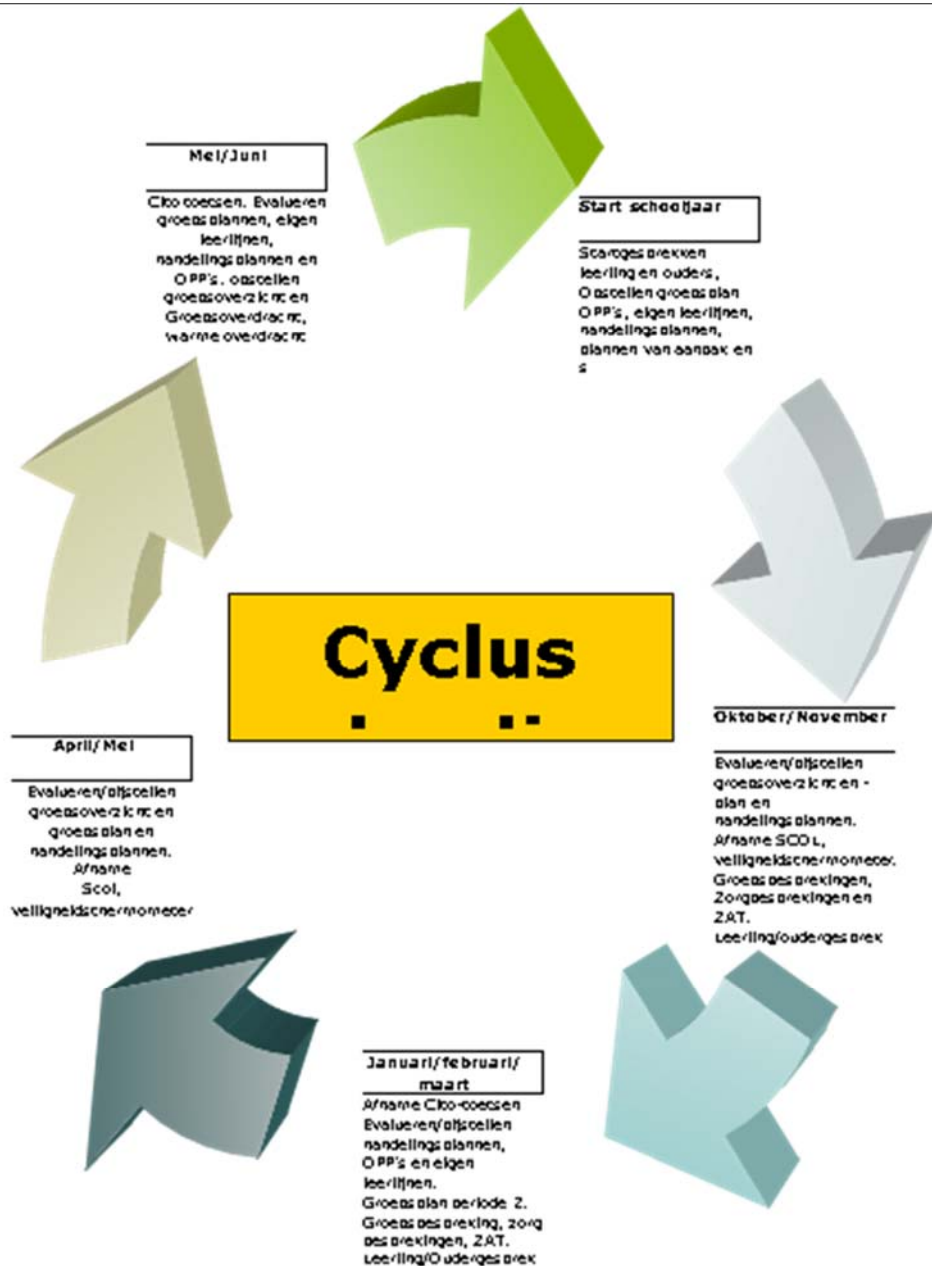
Mei/Juni

Cito toetsen. Evalueren groepsplannen, eigen leerlijnen, handelingsplannen en OPP's. opstellen groepsoverzicht en Groepsoverdracht, warme overdracht

Start schooljaar

Startgesprekken leerling en ouders, Opstellen groepsplan OPP's, eigen leerlijnen, handelingsplannen, plannen van aanpak en s

Cyclus

Oktober/November

Evalueren/bijstellen groepsoverzicht en -plan en handelingsplannen. Afname SCOL, veiligheidsthermometer. Groepsbesprekingen, Zorgbesprekingen en ZAT. Leerling/oudergesprek

Januari/februari/maart

Afname Cito-toetsen Evalueren/bijstellen handelingsplannen, OPP's en eigen leerlijnen. Groepsplan periode 2. Groepsbespreking, zorg besprekingen, ZAT. Leerling/Oudergesprek

April/Mei

Evalueren/bijstellen groepsoverzicht en groepsplan en handelingsplannen. Afname Scol, veiligheidsthermometer